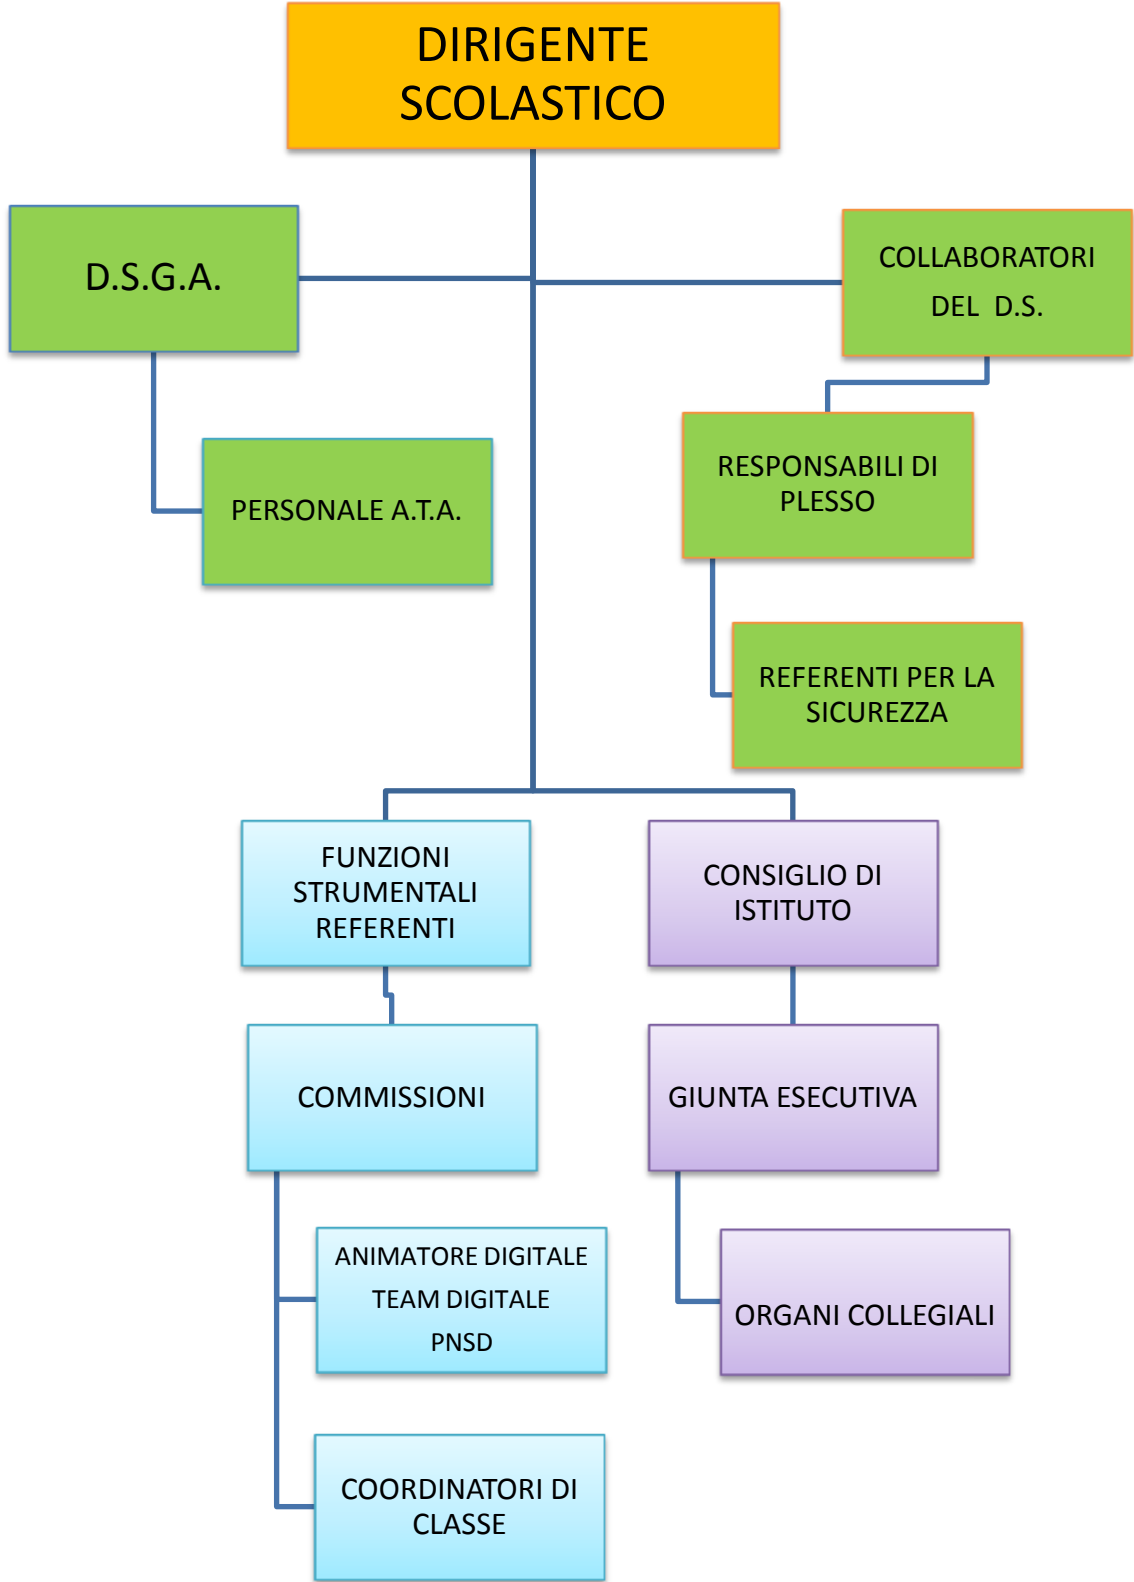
DIRIGENTE SCOLASTICO

D.S.G.A.

COLLABORATORI DEL D.S.

PERSONALE A.T.A.

RESPONSABILI DI PLESSO

REFERENTI PER LA SICUREZZA

FUNZIONI STRUMENTALI REFERENTI

CONSIGLIO DI ISTITUTO

COMMISSIONI

GIUNTA ESECUTIVA

ANIMATORE DIGITALE
TEAM DIGITALE
PNSD

ORGANI COLLEGIALI

COORDINATORI DI CLASSE